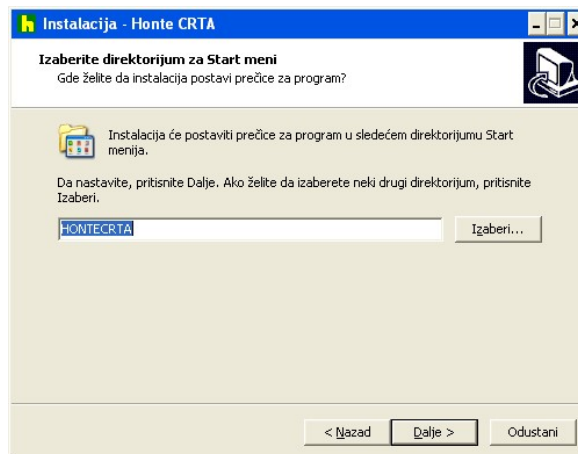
h Instalacija - Honte CRTA

Izaberite direktorijum za Start meni
Gde želite da instalacija postavi prečice za program?

Instalacija će postaviti prečice za program u sledećem direktorijumu Start menija.

Da nastavite, pritisnite Dalje. Ako želite da izaberete neki drugi direktorijum, pritisnite Izaberi.

HONTECRTA

Izaberi...

< Nazad

Dalje >

Odustani